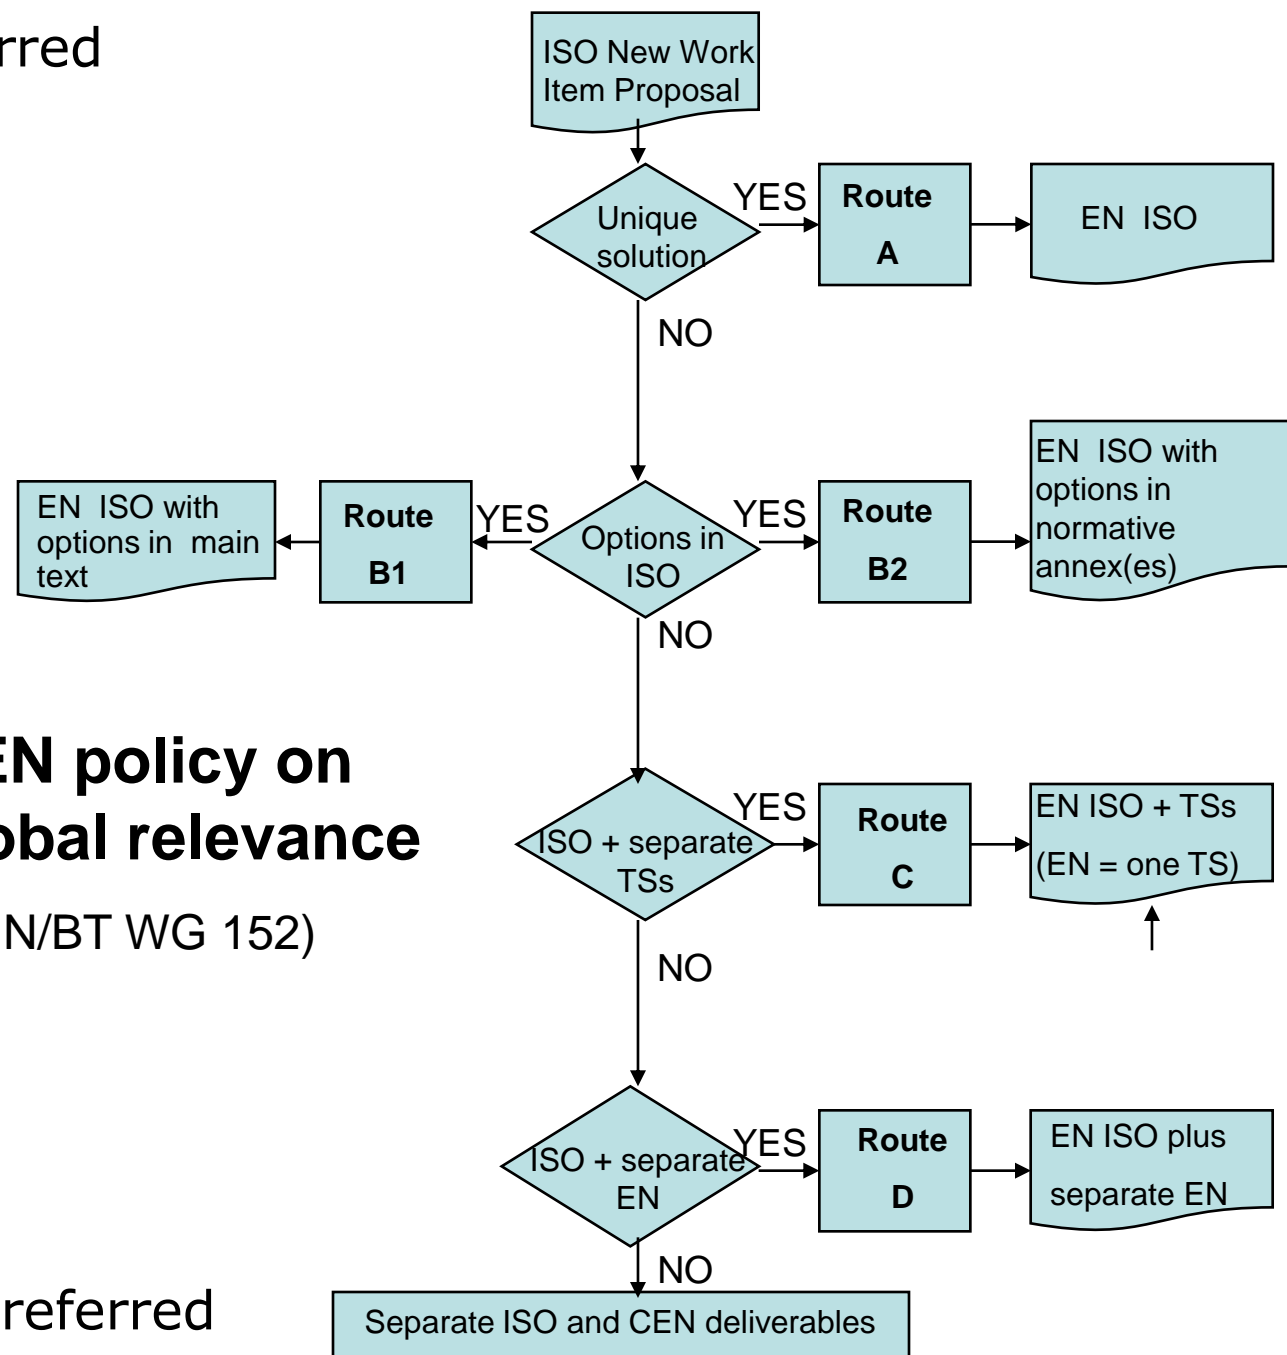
rred

ISO New Work Item Proposal

Unique solution

YES

Route A

EN ISO

NO

EN ISO with options in main text

Route B1

YES

Options in ISO

YES

Route B2

EN ISO with options in normative annex(es)

NO

EN policy on obal relevance

N/BT WG 152)

ISO + separate TSs

YES

Route C

EN ISO + TSs (EN = one TS)

NO

ISO + separate EN

YES

Route D

EN ISO plus separate EN

NO

referred

Separate ISO and CEN deliverables